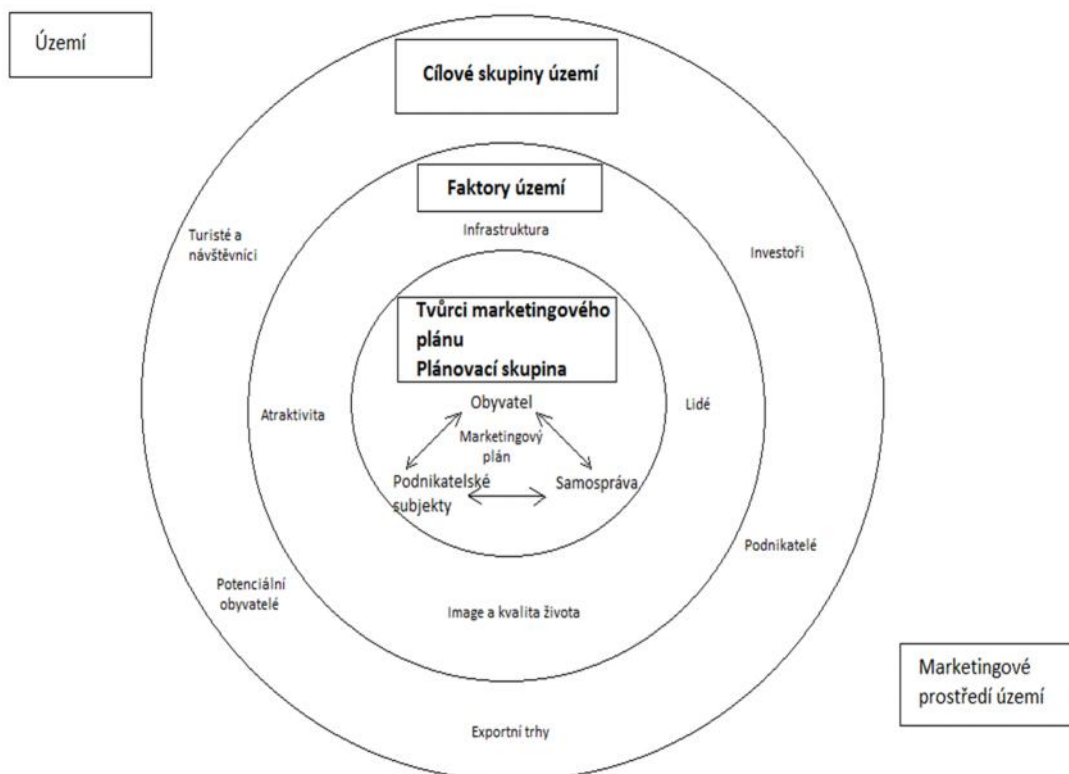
Území

Cílové skupiny území

Faktory území

Infrastruktura

Turisté a návštěvníci

Investoři

Tvůrci marketingového plánu
Plánovací skupina

Obyvatel

Atraktivita

Lidé

Marketingový plán

Podnikatelské subjekty

Samospráva

Podnikatelé

Potenciální obyvatelé

Image a kvalita života

Marketingové prostředí území

Exportní trhy